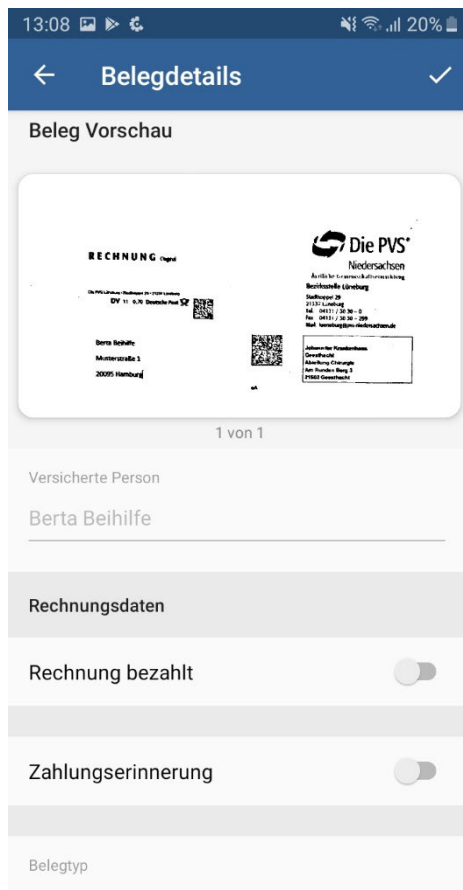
13:08 20%

← Belegdetails ✓

Beleg Vorschau

RECHNUNG Original

Die PVS Lüneburg · Stadkoppel 29 · 21337 Lüneburg
DV 11 0,70 Deutsche Post

Berta Beihilfe
Musterstraße 1
20095 Hamburg

Die PVS®
Niedersachsen
Ärztliche Gemeinschaftseinrichtung
Bezirksstelle Lüneburg
Stadkoppel 29
21337 Lüneburg
Tel. 04131 / 30 30 - 0
Fax 04131 / 30 30 - 299
Mail lueneburg@pvs-niedersachsen.de

Johanniter Krankenhaus
Geesthacht
Abteilung Chirurgie
Am Runden Berg 3
21502 Geesthacht

1 von 1

Versicherte Person
Berta Beihilfe

Rechnungsdaten

Rechnung bezahlt

Zahlungserinnerung

Belegtyp